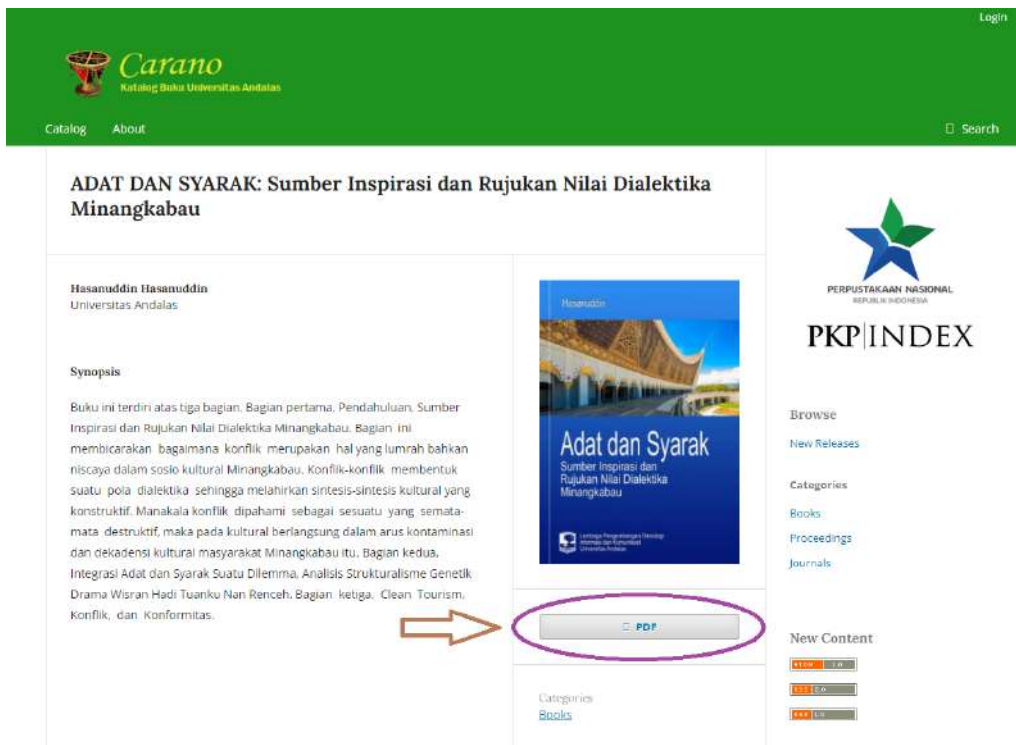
Login

Carano
Katalog Buku Universitas Andalas

Catalog About Search

ADAT DAN SYARAK: Sumber Inspirasi dan Rujukan Nilai Dialektika Minangkabau

Hasanuddin Hasanuddin
Universitas Andalas

Synopsis

Buku ini terdiri atas tiga bagian. Bagian pertama, Pendahuluan, Sumber Inspirasi dan Rujukan Nilai Dialektika Minangkabau. Bagian ini membicarakan bagaimana konflik merupakan hal yang lumrah bahkan niscaya dalam sosio kultural Minangkabau. Konflik-konflik membentuk suatu pola dialektika sehingga melahirkan sintesis-sintesis kultural yang konstruktif. Manakala konflik dipahami sebagai sesuatu yang semata-mata destruktif, maka pada kultural berlangsung dalam arus kontaminasi dan dekadensi kultural masyarakat Minangkabau itu. Bagian kedua, Integrasi Adat dan Syarak Suatu Dilemma, Analisis Strukturalisme Genetik Drama Wisran Hadi Tuanku Nan Renceh. Bagian ketiga, Clean Tourism, Konflik, dan Konformitas.

Hasanuddin
Adat dan Syarak
Sumber Inspirasi dan Rujukan Nilai Dialektika Minangkabau
Lembaga Pengembangan Teknologi Informasi dan Komunikasi Universitas Andalas

PDF

Categories
Books

PERPUSTAKAAN NASIONAL
REPUBLIK INDONESIA

PKP|INDEX

Browse
New Releases

Categories
Books
Proceedings
Journals

New Content
ATOM 1.0
RSS 2.0
RSS 1.0